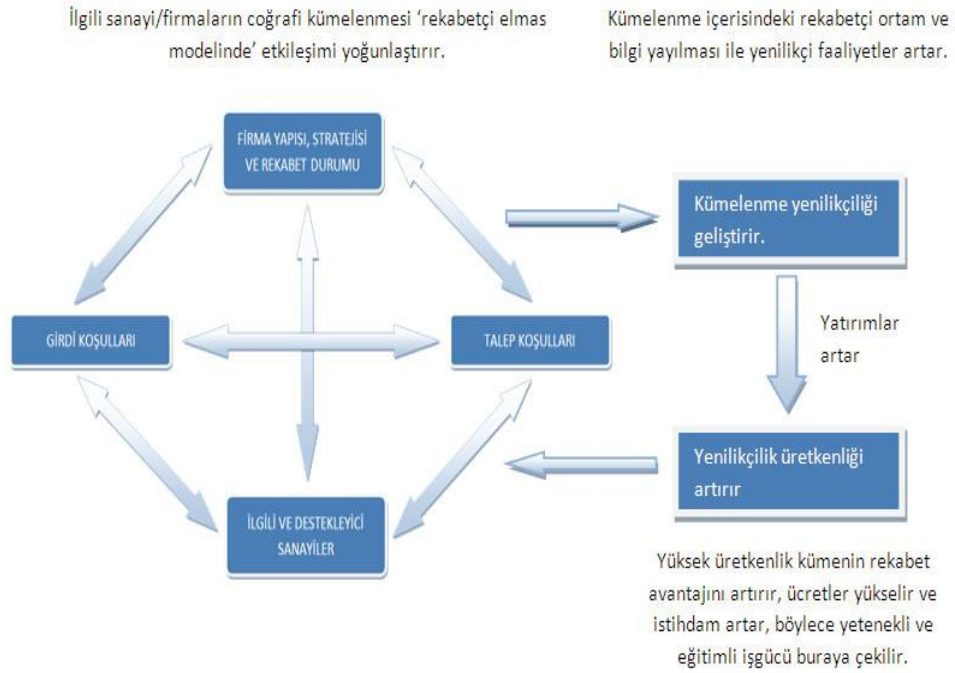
İlgili sanayi/firmaların coğrafi kümelenmesi 'rekabetçi elmas modelinde' etkileşimi yoğunlaştırır.

Kümelenme içerisindeki rekabetçi ortam ve bilgi yayılması ile yenilikçi faaliyetler artar.

FİRMA YAPISI, STRATEJİSİ VE REKABET DURUMU

Kümelenme yenilikçiliği geliştirir.

GİRDİ KOŞULLARI

TALEP KOŞULLARI

Yatırımlar artar

Yenilikçilik üretkenliği artırır

İLGİLİ VE DESTEKLEYİCİ SANAYİLER

Yüksek üretkenlik kümenin rekabet avantajını artırır, ücretler yükselir ve istihdam artar, böylece yetenekli ve eğitimli işgücü buraya çekilir.